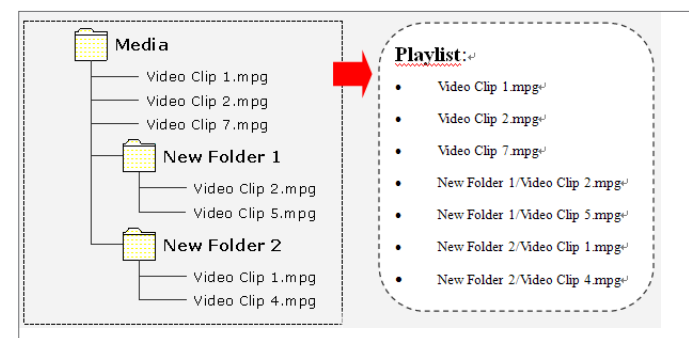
Media

Video Clip 1.mpg

Video Clip 2.mpg

Video Clip 7.mpg

New Folder 1

Video Clip 2.mpg

Video Clip 5.mpg

New Folder 2

Video Clip 1.mpg

Video Clip 4.mpg

Playlist:

- Video Clip 1.mpg
- Video Clip 2.mpg
- Video Clip 7.mpg
- New Folder 1/Video Clip 2.mpg
- New Folder 1/Video Clip 5.mpg
- New Folder 2/Video Clip 1.mpg
- New Folder 2/Video Clip 4.mpg